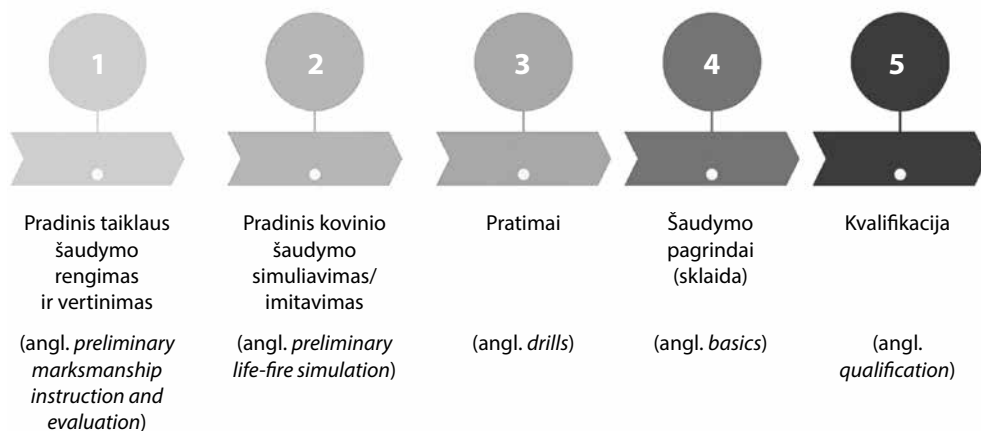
1

Pradinis taiklaus šaudymo rengimas ir vertinimas

(angl. *preliminary marksmanship instruction and evaluation*)

2

Pradinis kovinio šaudymo simuliavimas/ imitavimas

(angl. *preliminary life-fire simulation*)

3

Pratimai

(angl. *drills*)

4

Šaudymo pagrindai (sklaida)

(angl. *basics*)

5

Kvalifikacija

(angl. *qualification*)